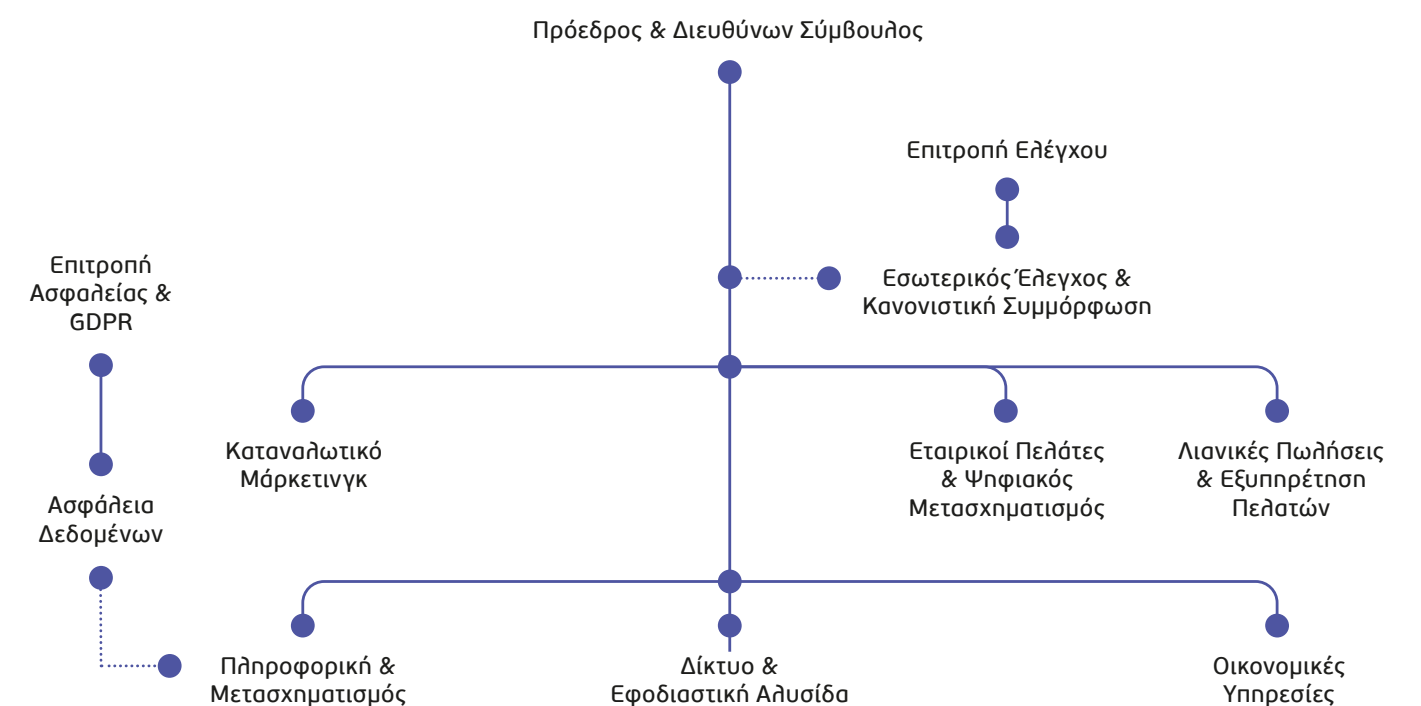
Πρόεδρος & Διευθύνων Σύμβουλος

Επιτροπή Ελέγχου

Επιτροπή Ασφαλείας & GDPR

Εσωτερικός Έλεγχος & Κανονιστική Συμμόρφωση

Καταναλωτικό Μάρκετινγκ

Εταιρικοί Πελάτες & Ψηφιακός Μετασχηματισμός

Λιανικές Πωλήσεις & Εξυπηρέτηση Πελατών

Ασφάλεια Δεδομένων

Πληροφορική & Μετασχηματισμός

Δίκτυο & Εφοδιαστική Αλυσίδα

Οικονομικές Υπηρεσίες